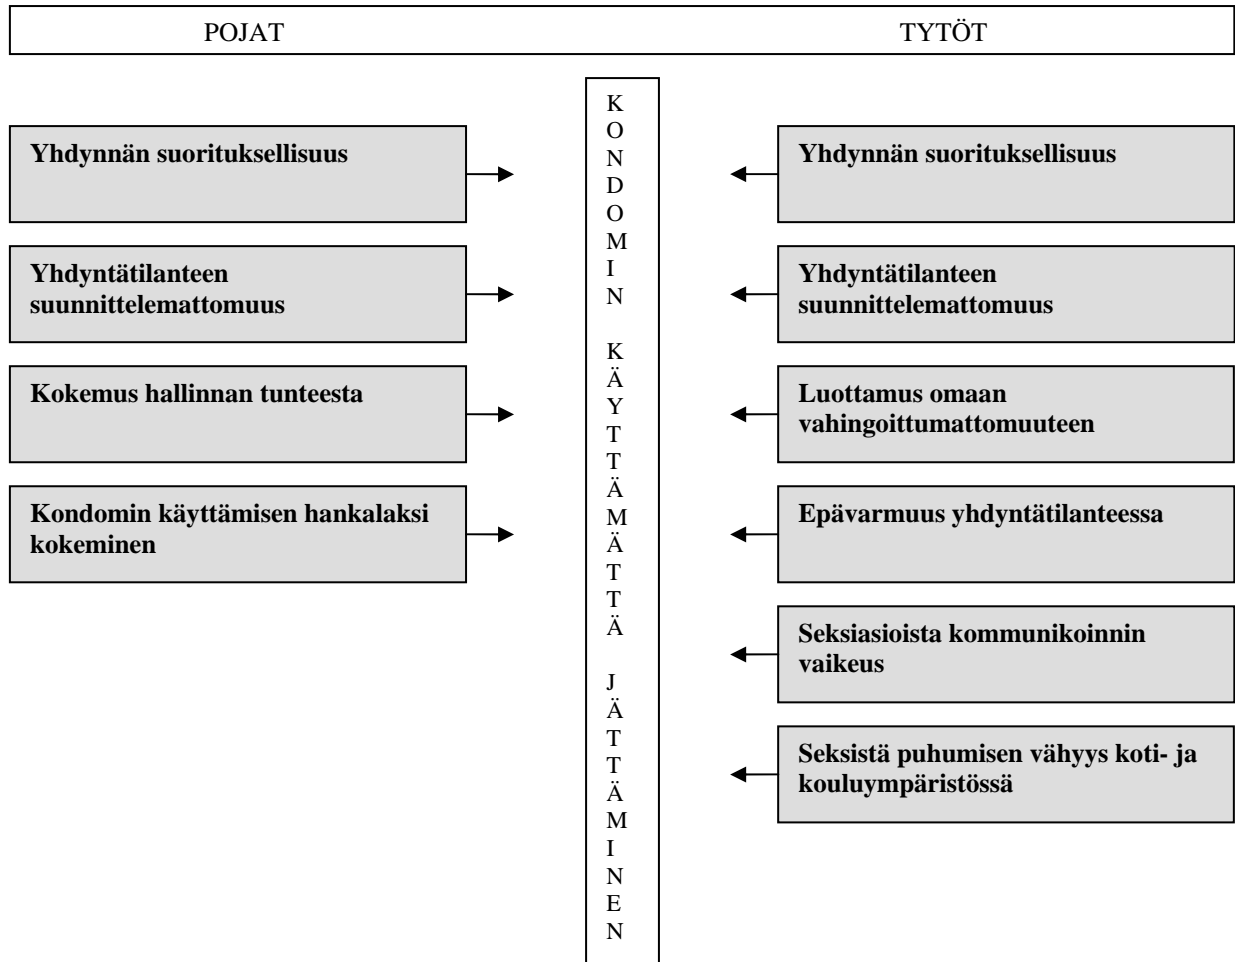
POJAT

TYTÖT

Yhdynnän suorituksellisuus

Yhdyntätilanteen suunnittelemattomuus

Kokemus hallinnan tunteesta

Kondomin käyttämisen hankalaksi kokeminen

KONDOMIN KÄYTTÄMÄTTÄ JÄTTÄMINEN

Yhdynnän suorituksellisuus

Yhdyntätilanteen suunnittelemattomuus

Luottamus omaan vahingoittumattomuuteen

Epävarmuus yhdyntätilanteessa

Seksiasioista kommunikoinnin vaikeus

Seksistä puhumisen vähyys koti- ja kouluympäristössä